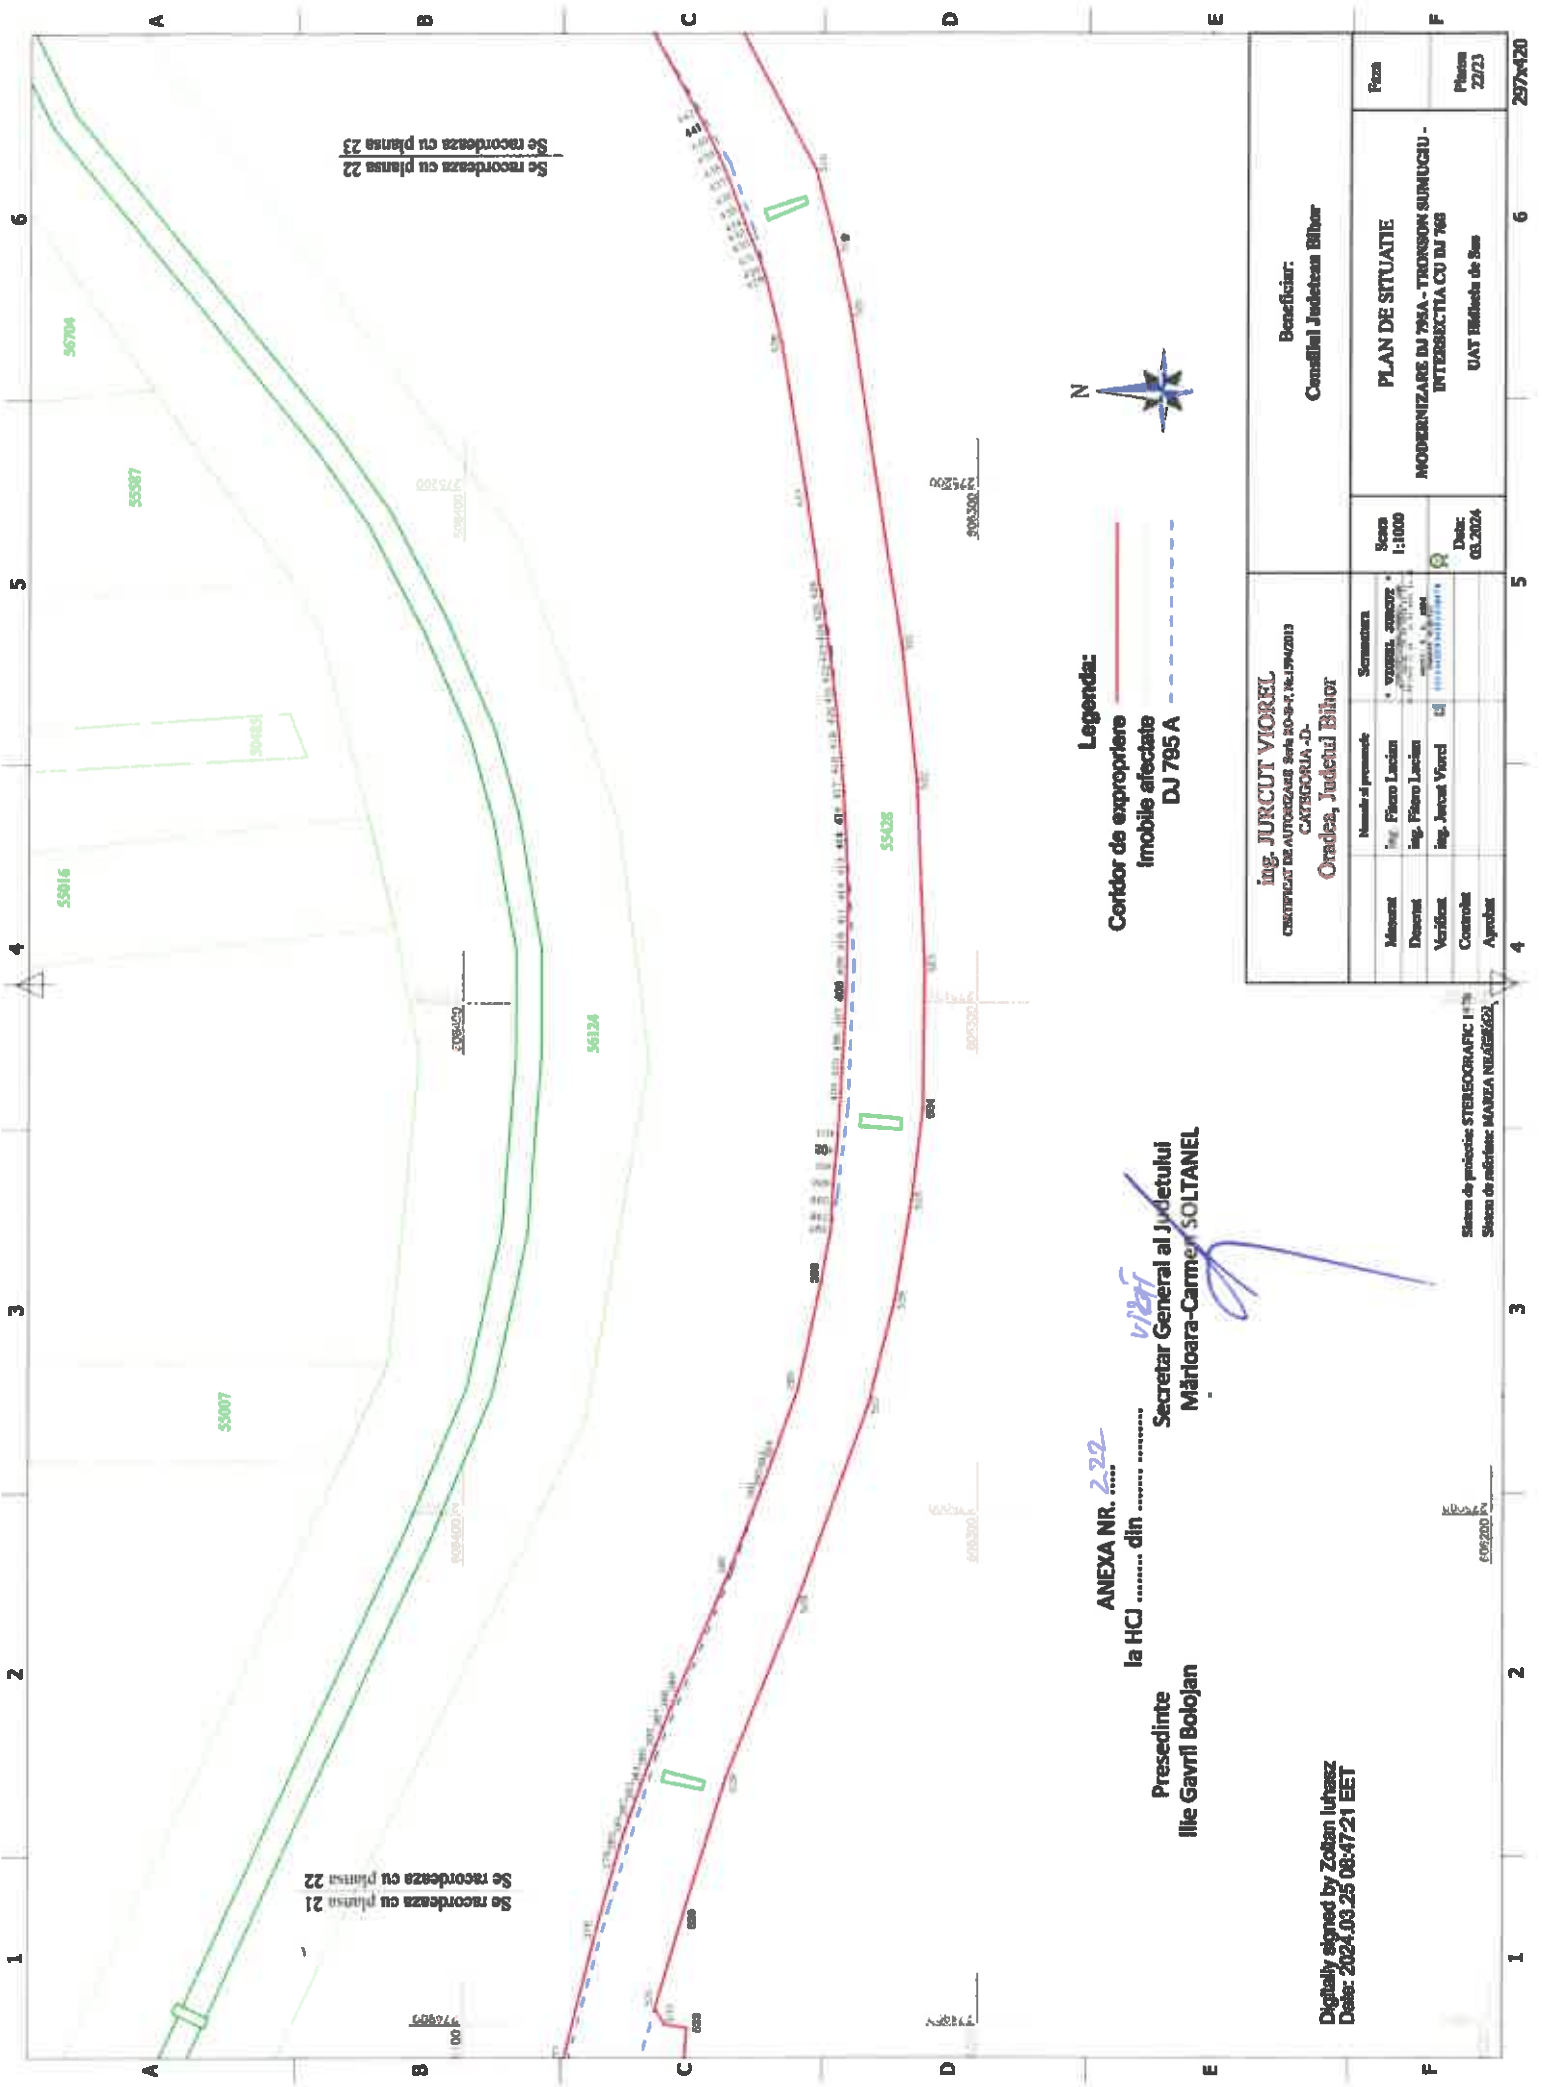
A B C D E F
6 5 4 3 2 1

Se racordeaza cu plansa 23
Se racordeaza cu plansa 22

Se racordeaza cu plansa 22
Se racordeaza cu plansa 21

56704
55587
55016
56124
55007
55426
50463

275200
508400
275200
508300
508400
508300
508400
508300
506200

N

Legenda:
Coridor de expropriere
Imobile afectate
DJ 795 A

ANEXA NR. 222
la HCJ ....... din ...............

Presedinte
Ilie Gavril Bolojan

Secretar General al Judetului
Mărioara-Carmen SOLTANEL

Digitally signed by Zoltan Iuhasz
Date: 2024.03.25 08:47:21 EET

Sistem de proiectie: STEREOGRAFIC 1970
Sistem de referinta: MAREA NEAGRA 1975

ing. JURCUT VIOREL
CERTIFICAT DE AUTORIZARE Seria RO-B-F, Nr.1594/2013
CATEGORIA -D-
Oradea, Judetul Bihor

| | Numele si prenumele | Semnatura |
|---|---|---|
| Masurat | ing. Filaro Lucian | |
| Desenat | ing. Filaro Lucian | |
| Verificat | ing. Jurcut Viorel | |
| Controlat | | |
| Aprobat | | |

Scara 1:1000
Data: 03.2024

Beneficiar:
Consiliul Judetean Bihor

PLAN DE SITUATIE
MODERNIZARE DJ 795A - TRONSON SUMUGIU - INTERSECTIA CU DJ 768
UAT Husasău de Tinca

Faza
Plansa 22/23
297x420